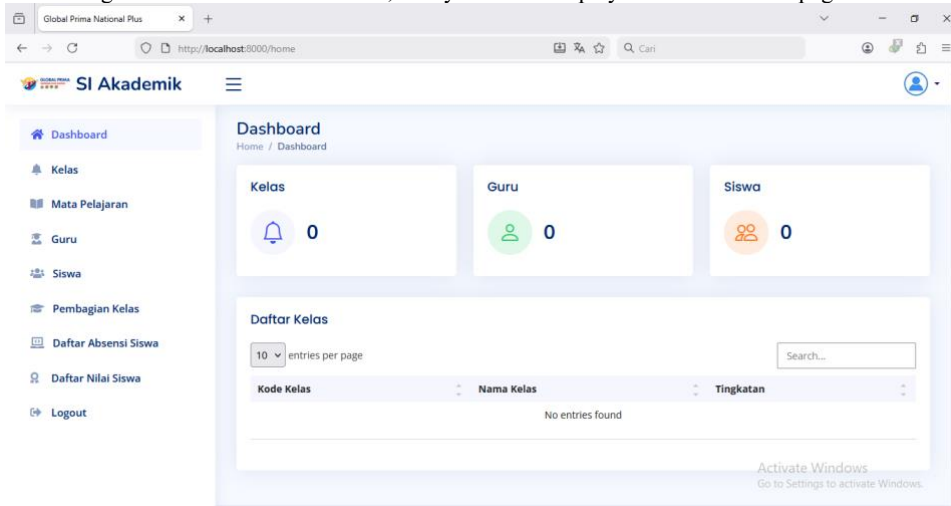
Global Prima National Plus

http://localhost:8000/home

Q Cari

SI Akademik

Dashboard
Kelas
Mata Pelajaran
Guru
Siswa
Pembagian Kelas
Daftar Absensi Siswa
Daftar Nilai Siswa
Logout

Dashboard
Home / Dashboard

Kelas
0

Guru
0

Siswa
0

Daftar Kelas

10 entries per page

Search...

| Kode Kelas | Nama Kelas | Tingkatan |
|---|---|---|
| | No entries found | |

Activate Windows
Go to Settings to activate Windows.